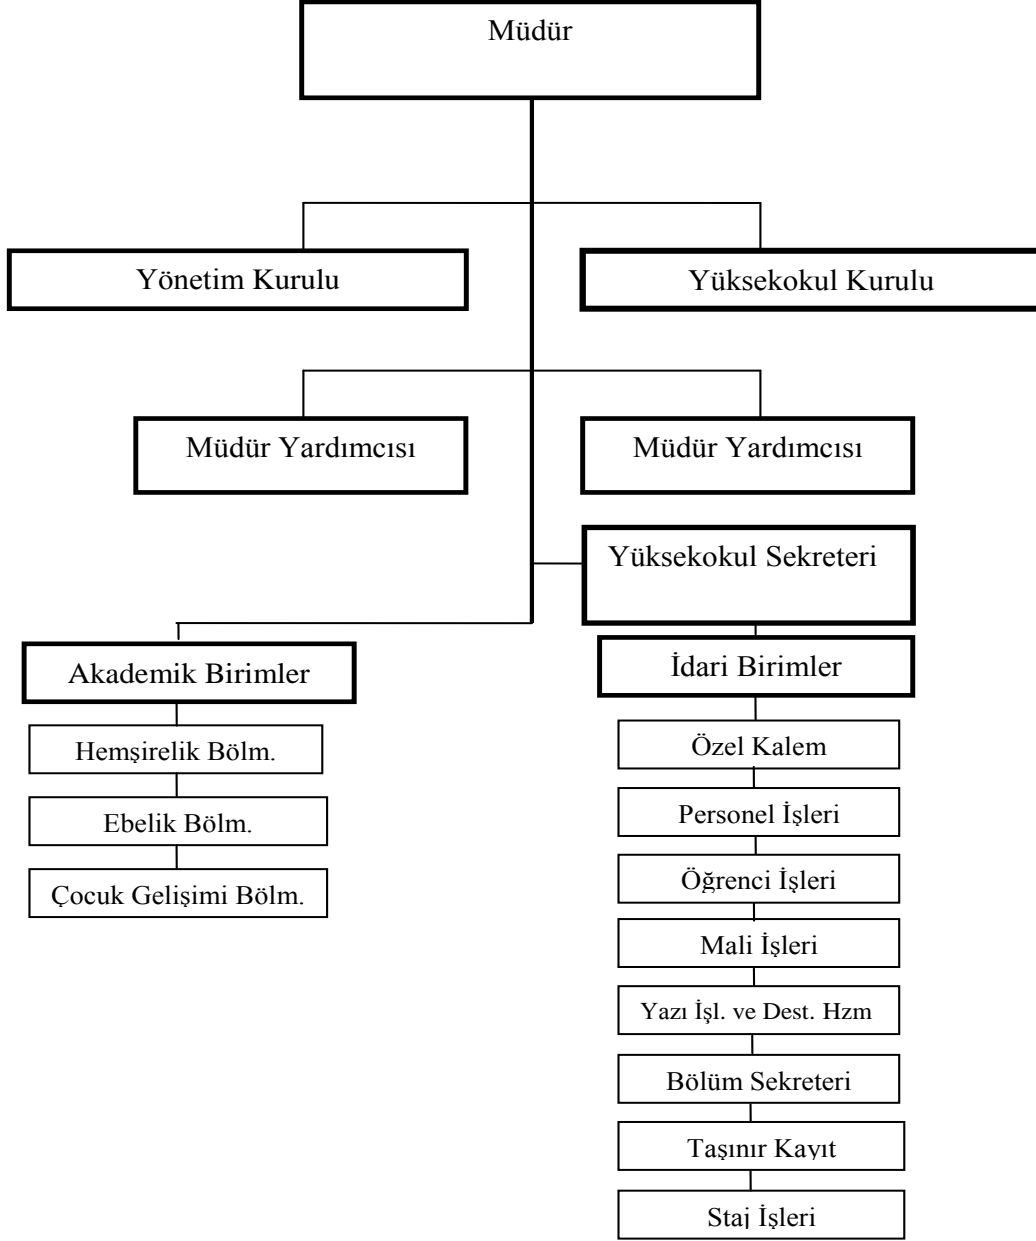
Müdür

Yönetim Kurulu

Yüksekokul Kurulu

Müdür Yardımcısı

Müdür Yardımcısı

Yüksekokul Sekreteri

Akademik Birimler

Hemşirelik Bölm.

Ebelik Bölm.

Çocuk Gelişimi Bölm.

İdari Birimler

Özel Kalem

Personel İşleri

Öğrenci İşleri

Mali İşleri

Yazı İşl. ve Dest. Hzm

Bölüm Sekreteri

Taşınır Kayıt

Staj İşleri